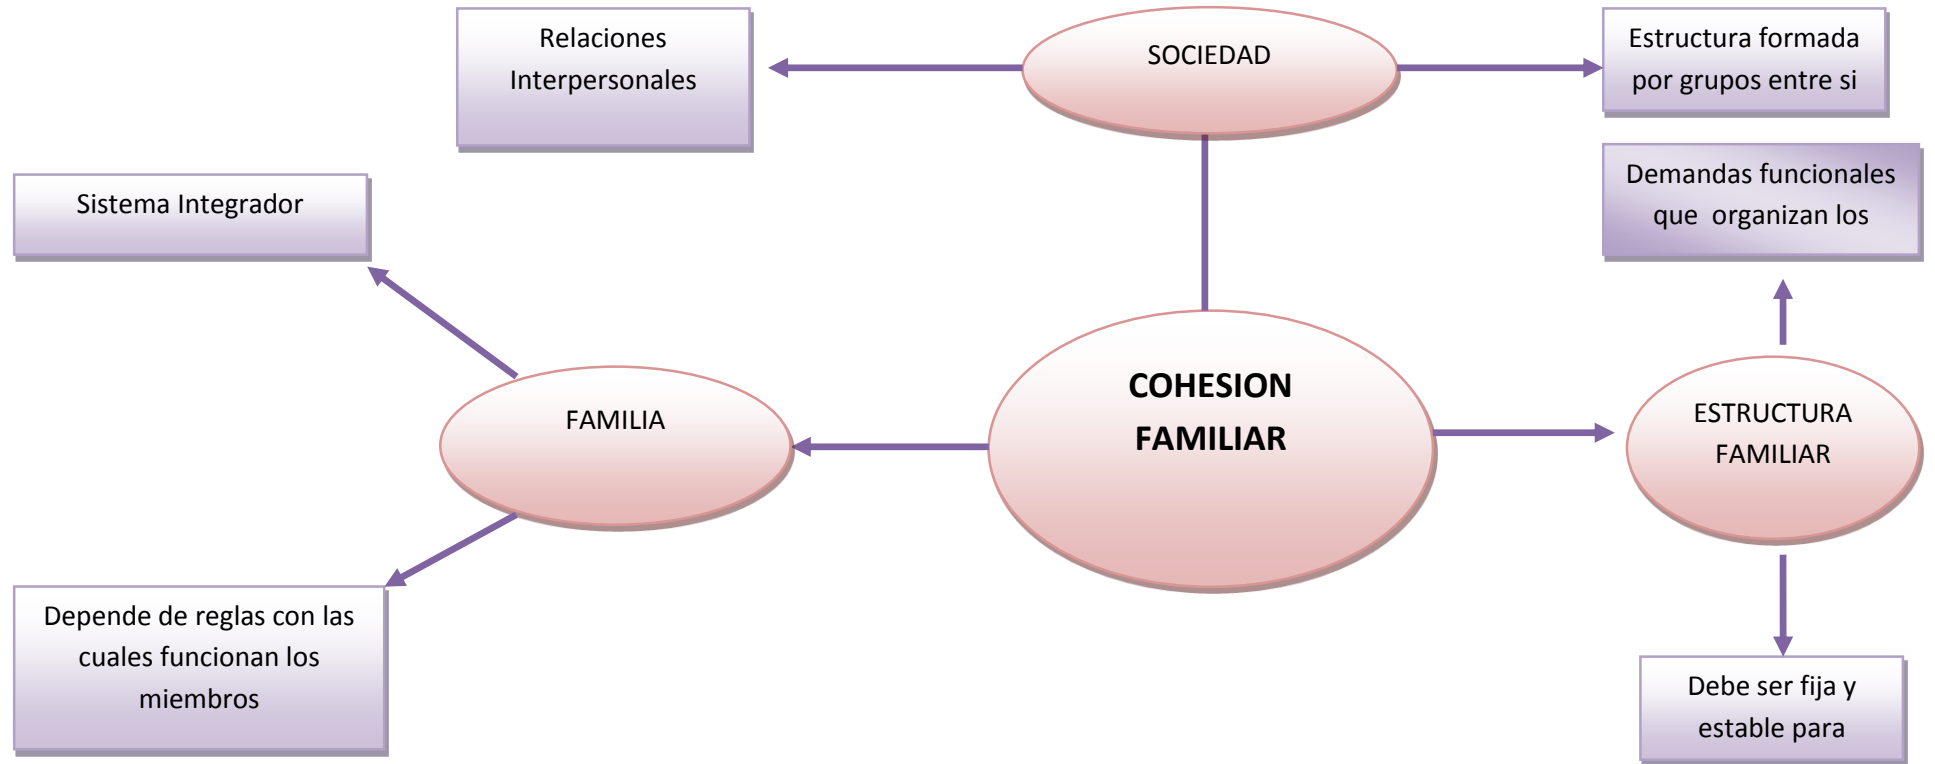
Relaciones Interpersonales

SOCIEDAD

Estructura formada por grupos entre si

Demandas funcionales que organizan los

Sistema Integrador

FAMILIA

COHESION FAMILIAR

ESTRUCTURA FAMILIAR

Depende de reglas con las cuales funcionan los miembros

Debe ser fija y estable para